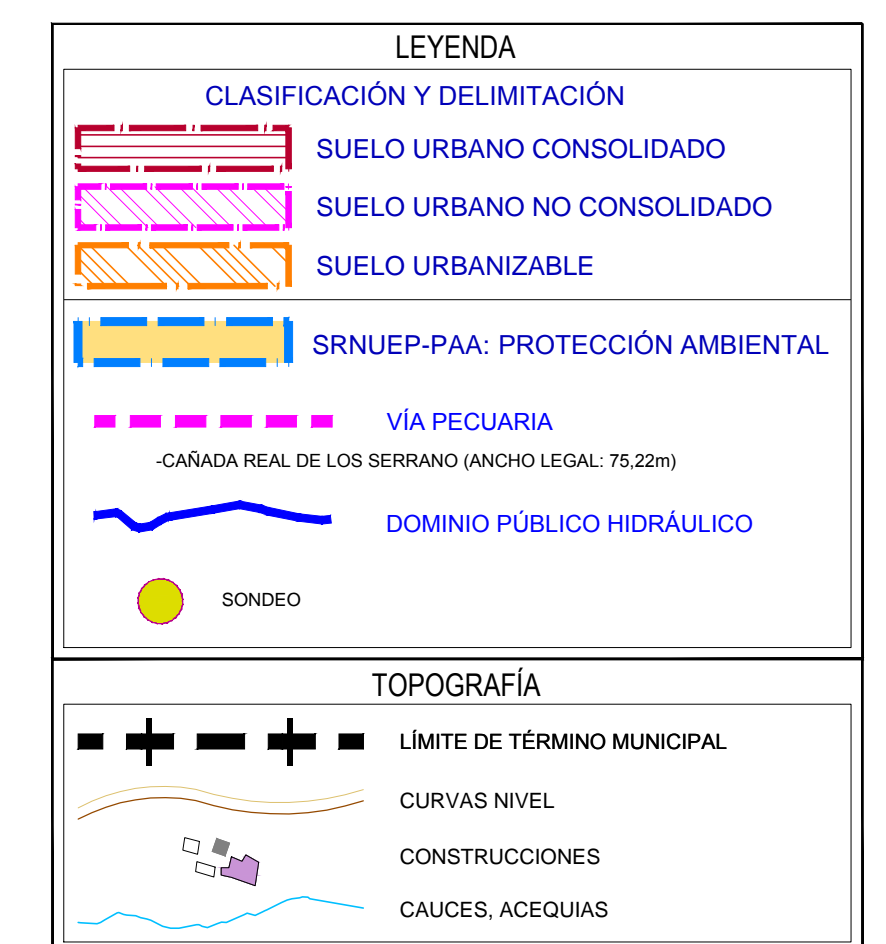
LEYENDA

CLASIFICACIÓN Y DELIMITACIÓN

SUELO URBANO CONSOLIDADO

SUELO URBANO NO CONSOLIDADO

SUELO URBANIZABLE

SRNUEP-PAA: PROTECCIÓN AMBIENTAL

VÍA PECUARIA

-CAÑADA REAL DE LOS SERRANO (ANCHO LEGAL: 75,22m)

DOMINIO PÚBLICO HIDRÁULICO

SONDEO

TOPOGRAFÍA

LÍMITE DE TÉRMINO MUNICIPAL

CURVAS NIVEL

CONSTRUCCIONES

CAUCES, ACEQUIAS